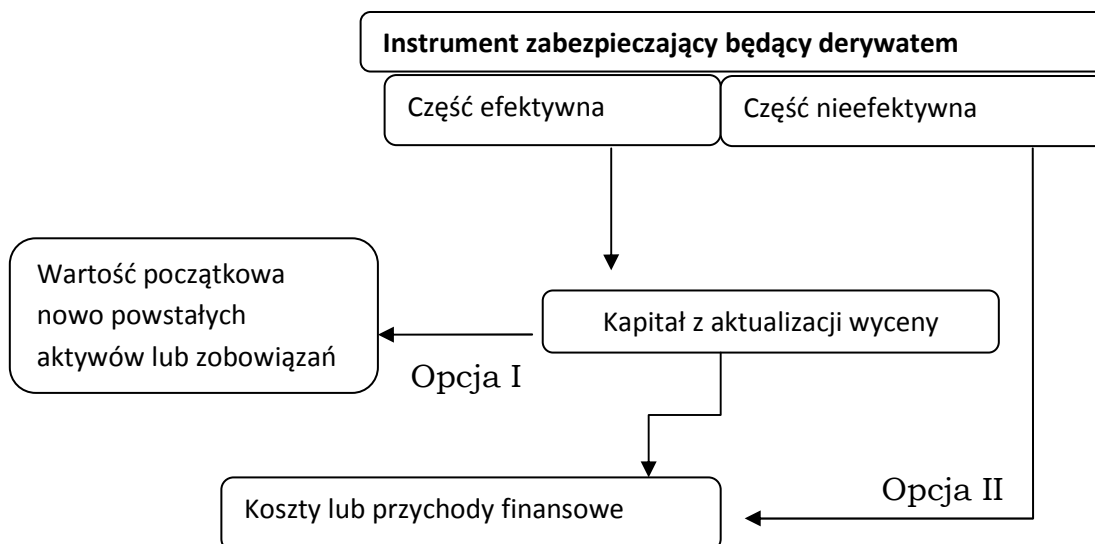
Instrument zabezpieczający będący derywatem

Część efektywna

Część nieefektywna

Wartość początkowa nowo powstałych aktywów lub zobowiązań

Kapitał z aktualizacji wyceny

Opcja I

Opcja II

Koszty lub przychody finansowe